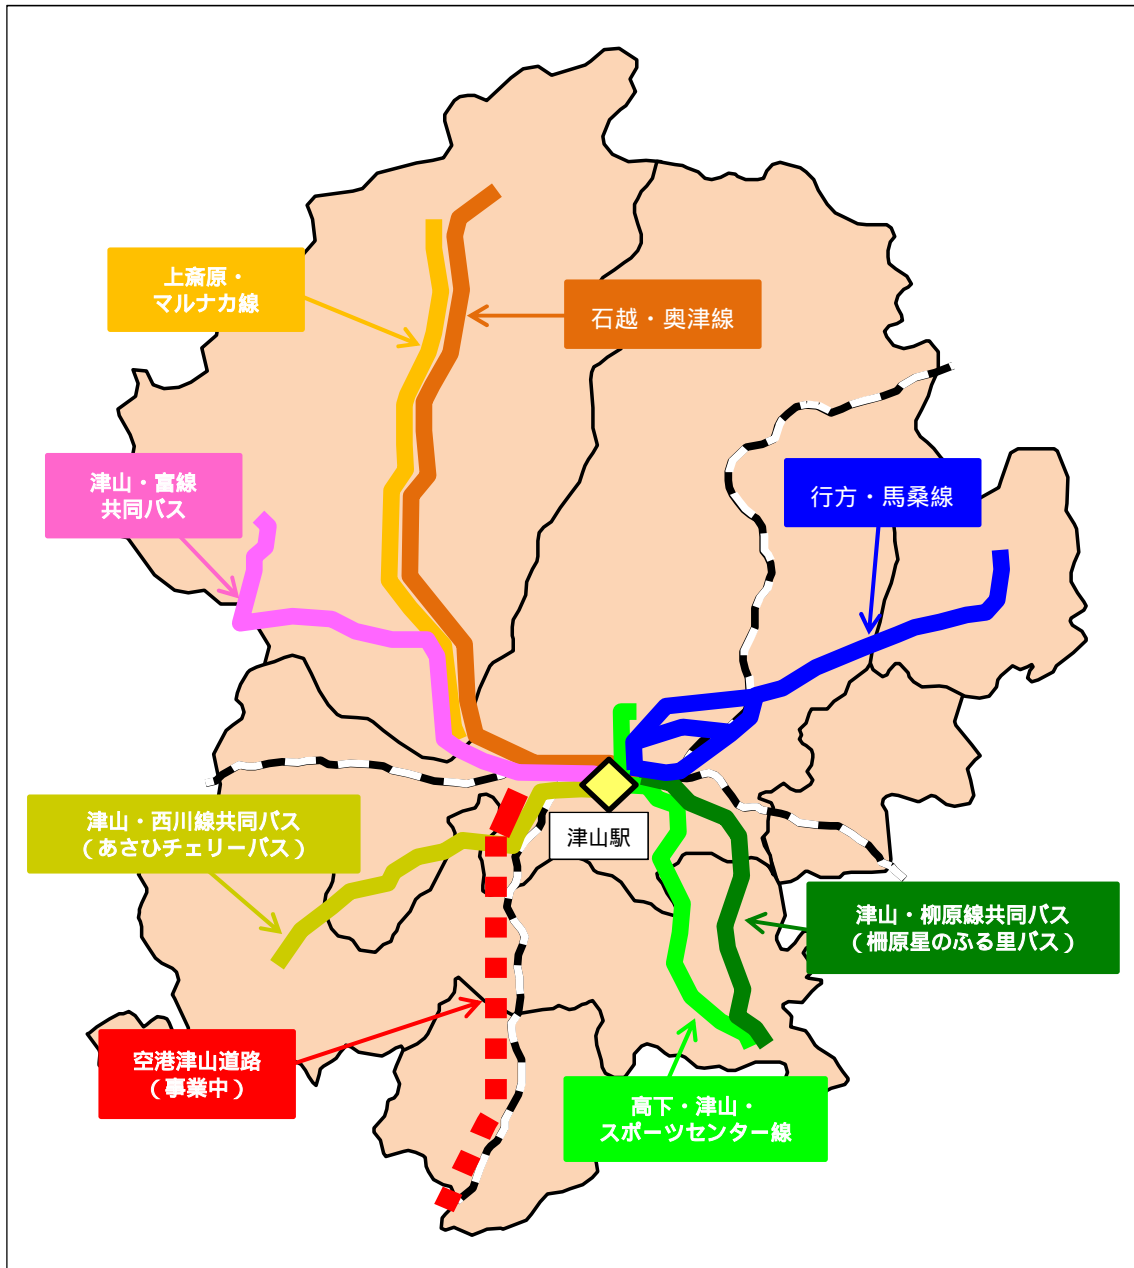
上斎原・
マルナカ線

石越・奥津線

津山・富線
共同バス

行方・馬桑線

津山駅

津山・西川線共同バス
（あさひチェリーバス）

津山・柳原線共同バス
（柵原星のふる里バス）

空港津山道路
（事業中）

高下・津山・
スポーツセンター線